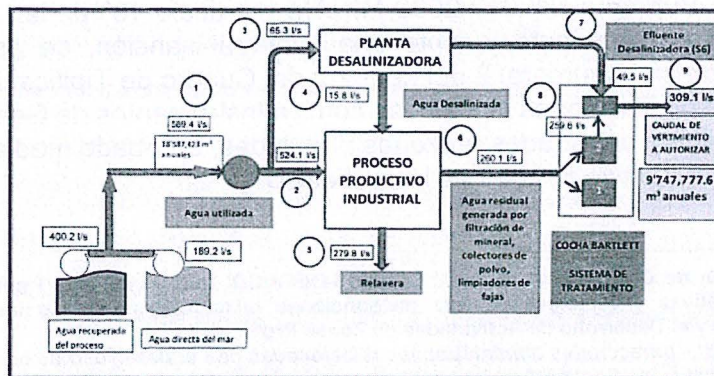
3
65.3 l/s
PLANTA DESALINIZADORA
7
Efluente Desalinizadora (S6)
49.5 l/s
9
309.1 l/s
CAUDAL DE VERTIMIENTO A AUTORIZAR
1
589.4 l/s
18'587,423 m³ anuales
4
15.8 l/s
Agua Desalinizada
8
259.6 l/s
524.1 l/s
PROCESO PRODUCTIVO INDUSTRIAL
6
260.1 l/s
9'747,777.6 m³ anuales
Agua utilizada
2
Agua residual generada por filtración de mineral, colectores de polvo, limpiadores de fajas
COCHA BARTLETT
SISTEMA DE TRATAMIENTO
400.2 l/s
189.2 l/s
5
279.8 l/s
Relavera
Agua recuperada del proceso
Agua directa del mar